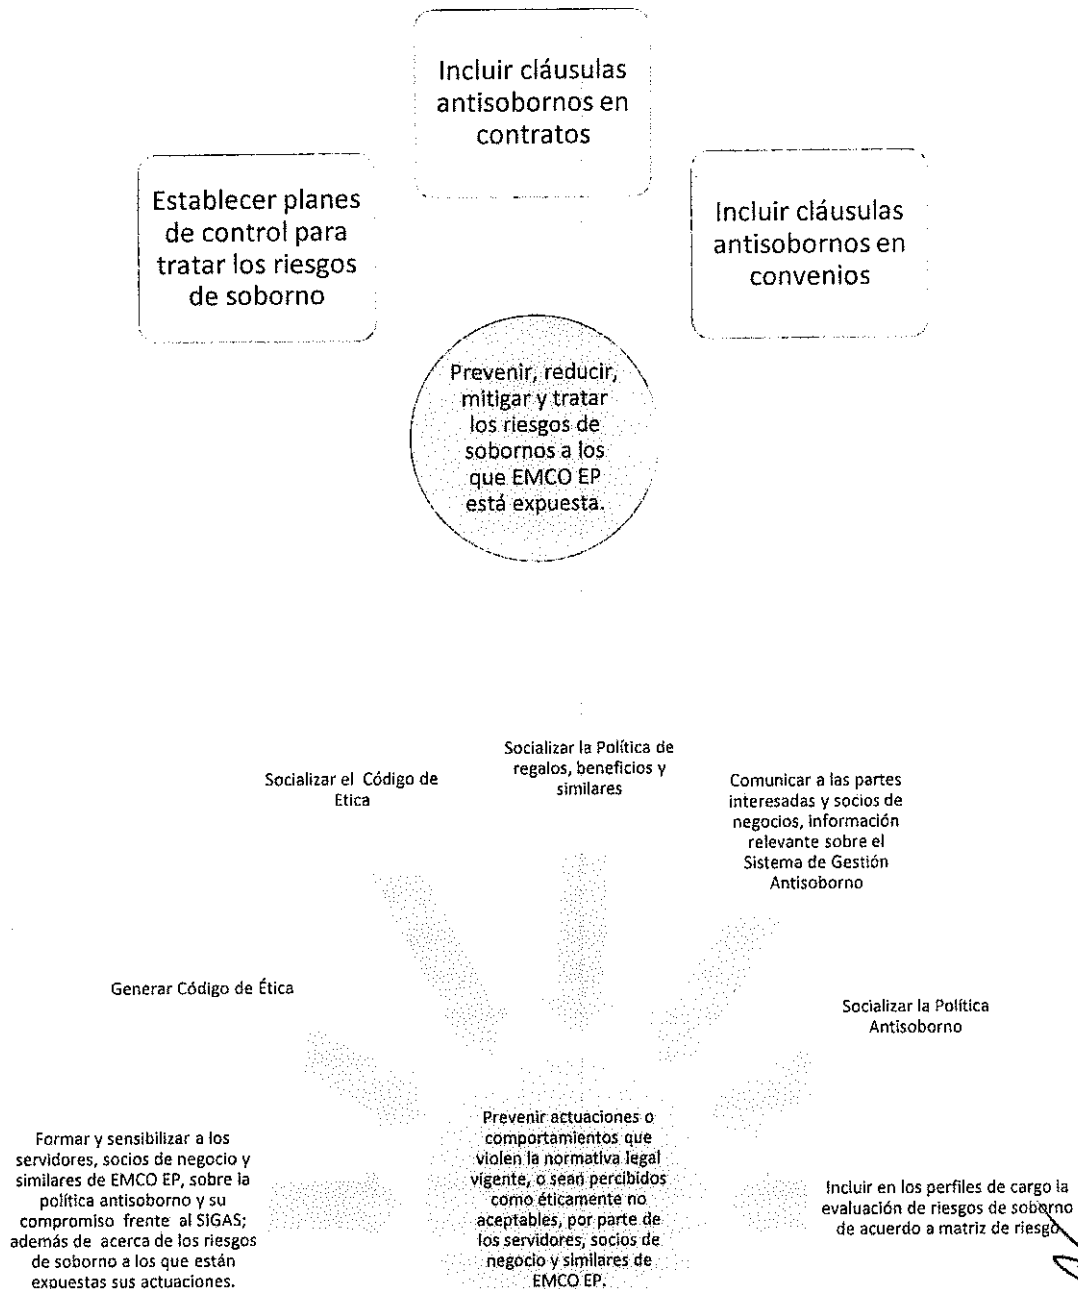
Incluir cláusulas antisobornos en contratos

Establecer planes de control para tratar los riesgos de soborno

Incluir cláusulas antisobornos en convenios

Prevenir, reducir, mitigar y tratar los riesgos de sobornos a los que EMCO EP está expuesta.

Socializar el Código de Etica

Socializar la Política de regalos, beneficios y similares

Comunicar a las partes interesadas y socios de negocios, información relevante sobre el Sistema de Gestión Antisoborno

Generar Código de Ética

Socializar la Política Antisoborno

Formar y sensibilizar a los servidores, socios de negocio y similares de EMCO EP, sobre la política antisoborno y su compromiso frente al SIGAS; además de acerca de los riesgos de soborno a los que están expuestas sus actuaciones.

Prevenir actuaciones o comportamientos que violen la normativa legal vigente, o sean percibidos como éticamente no aceptables, por parte de los servidores, socios de negocio y similares de EMCO EP.

Incluir en los perfiles de cargo la evaluación de riesgos de soborno de acuerdo a matriz de riesgo